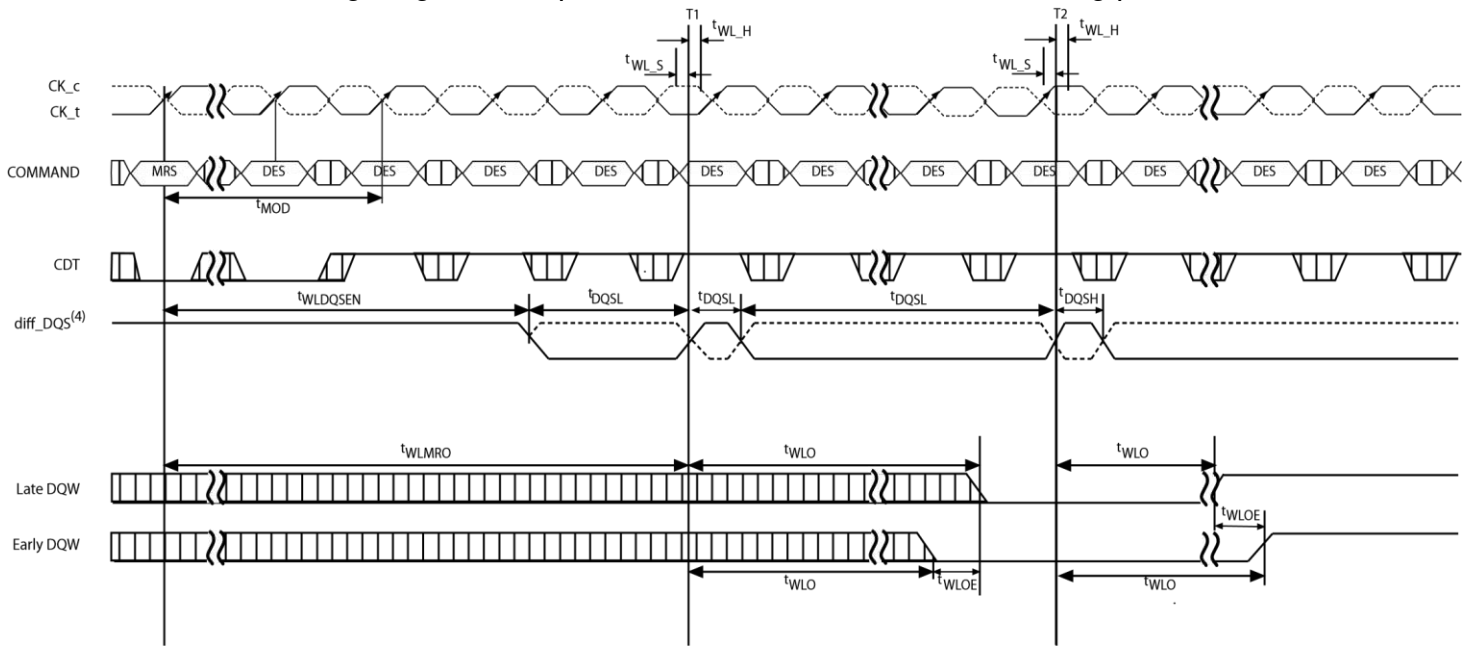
T1
$t_{WL\_H}$
$t_{WL\_S}$
T2
$t_{WL\_H}$
$t_{WL\_S}$
CK_c
CK_t
COMMAND
MRS
DES
DES
DES
DES
DES
DES
DES
DES
DES
DES
$t_{MOD}$
CDT
$t_{WLDQSEN}$
$t_{DQSL}$
$t_{DQSL}$
$t_{DQSL}$
$t_{DQSH}$
diff_DQS$^{(4)}$
$t_{WLMRO}$
$t_{WLO}$
$t_{WLO}$
Late DQW
$t_{WLOE}$
Early DQW
$t_{WLO}$
$t_{WLOE}$
$t_{WLO}$